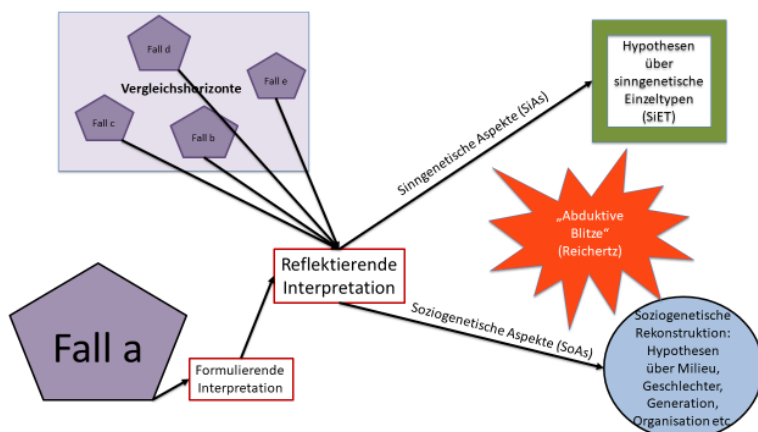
Fall d

Vergleichshorizonte

Fall e

Fall c

Fall b

Hypothesen über sinngenetische Einzeltypen (SiET)

Sinngenetische Aspekte (SiAs)

„Abduktive Blitze" (Reichertz)

Reflektierende Interpretation

Fall a

Formulierende Interpretation

Soziogenetische Aspekte (SoAs)

Soziogenetische Rekonstruktion: Hypothesen über Milieu, Geschlechter, Generation, Organisation etc